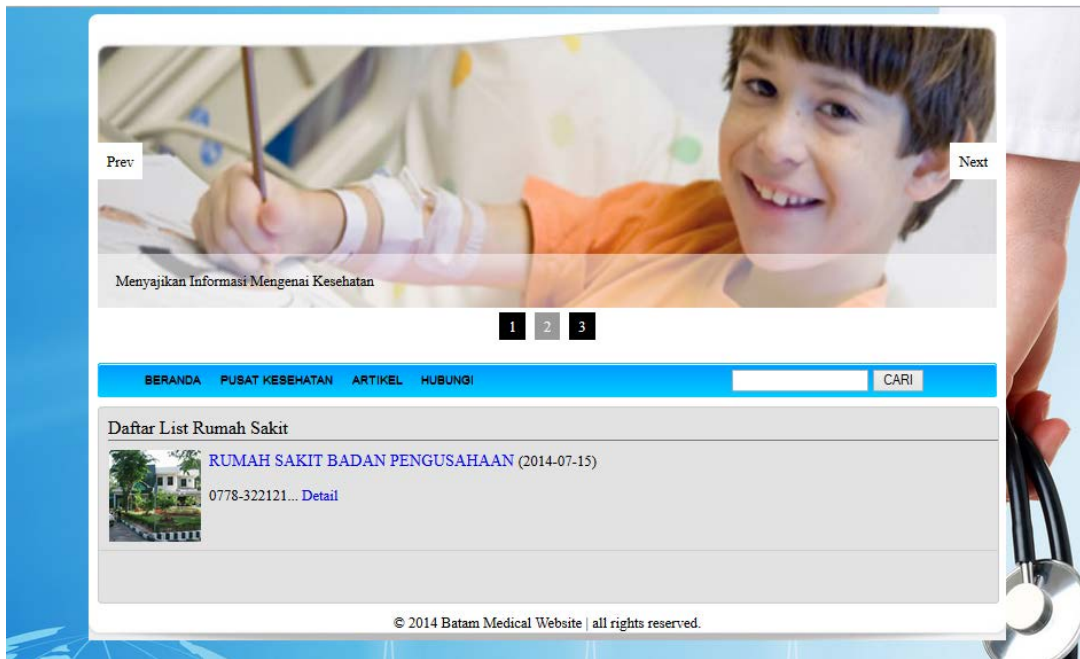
Prev

Next

Menyajikan Informasi Mengenai Kesehatan

1 2 3

BERANDA PUSAT KESEHATAN ARTIKEL HUBUNGI

CARI

Daftar List Rumah Sakit

RUMAH SAKIT BADAN PENGUSAHAAN (2014-07-15)

0778-322121... Detail

© 2014 Batam Medical Website | all rights reserved.